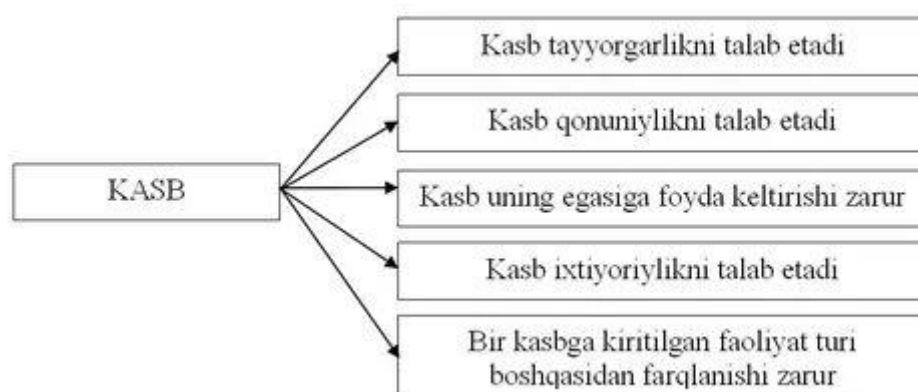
KASB

Kasb tayyorgarlikni talab etadi

Kasb qonuniylikni talab etadi

Kasb uning egasiga foyda keltirishi zarur

Kasb ixtiyoriylikni talab etadi

Bir kasbga kiritilgan faoliyat turi boshqasidan farqlanishi zarur